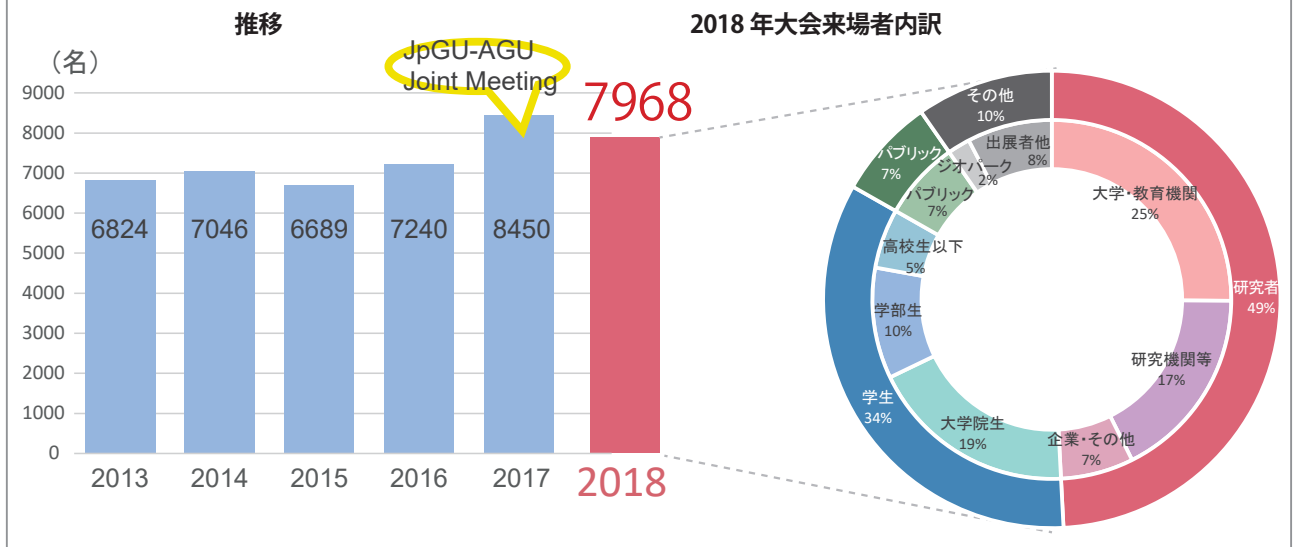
推移

（名）

JpGU-AGU Joint Meeting

7968

| 9000 |
|---|
| 8000 |
| 7000 |
| 6000 |
| 5000 |
| 4000 |
| 3000 |
| 2000 |
| 1000 |
| 0 |

| 2013 | 2014 | 2015 | 2016 | 2017 | 2018 |
|---|---|---|---|---|---|
| 6824 | 7046 | 6689 | 7240 | 8450 | 7968 |

2018 年大会来場者内訳

その他
10%

パブリック
7%

出展者他
8%

ジオパーク
2%

パブリック
7%

大学・教育機関
25%

研究者
49%

高校生以下
5%

学部生
10%

研究機関等
17%

学生
34%

大学院生
19%

企業・その他
7%